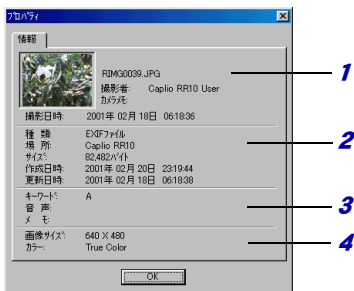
プロパティ
×
情報
RIMG0039.JPG
撮影者: Caplio RR10 User
カメラ名:
撮影日時: 2001年 02月 18日 06:18:36
1
種類: EXIFファイル
場所: Caplio RR10
サイズ: 82,482バイト
作成日時: 2001年 02月 20日 23:19:44
更新日時: 2001年 02月 18日 06:18:38
2
キーワード: A
音声:
メモ:
3
画像サイズ: 640 X 480
カラー: True Color
4
OK